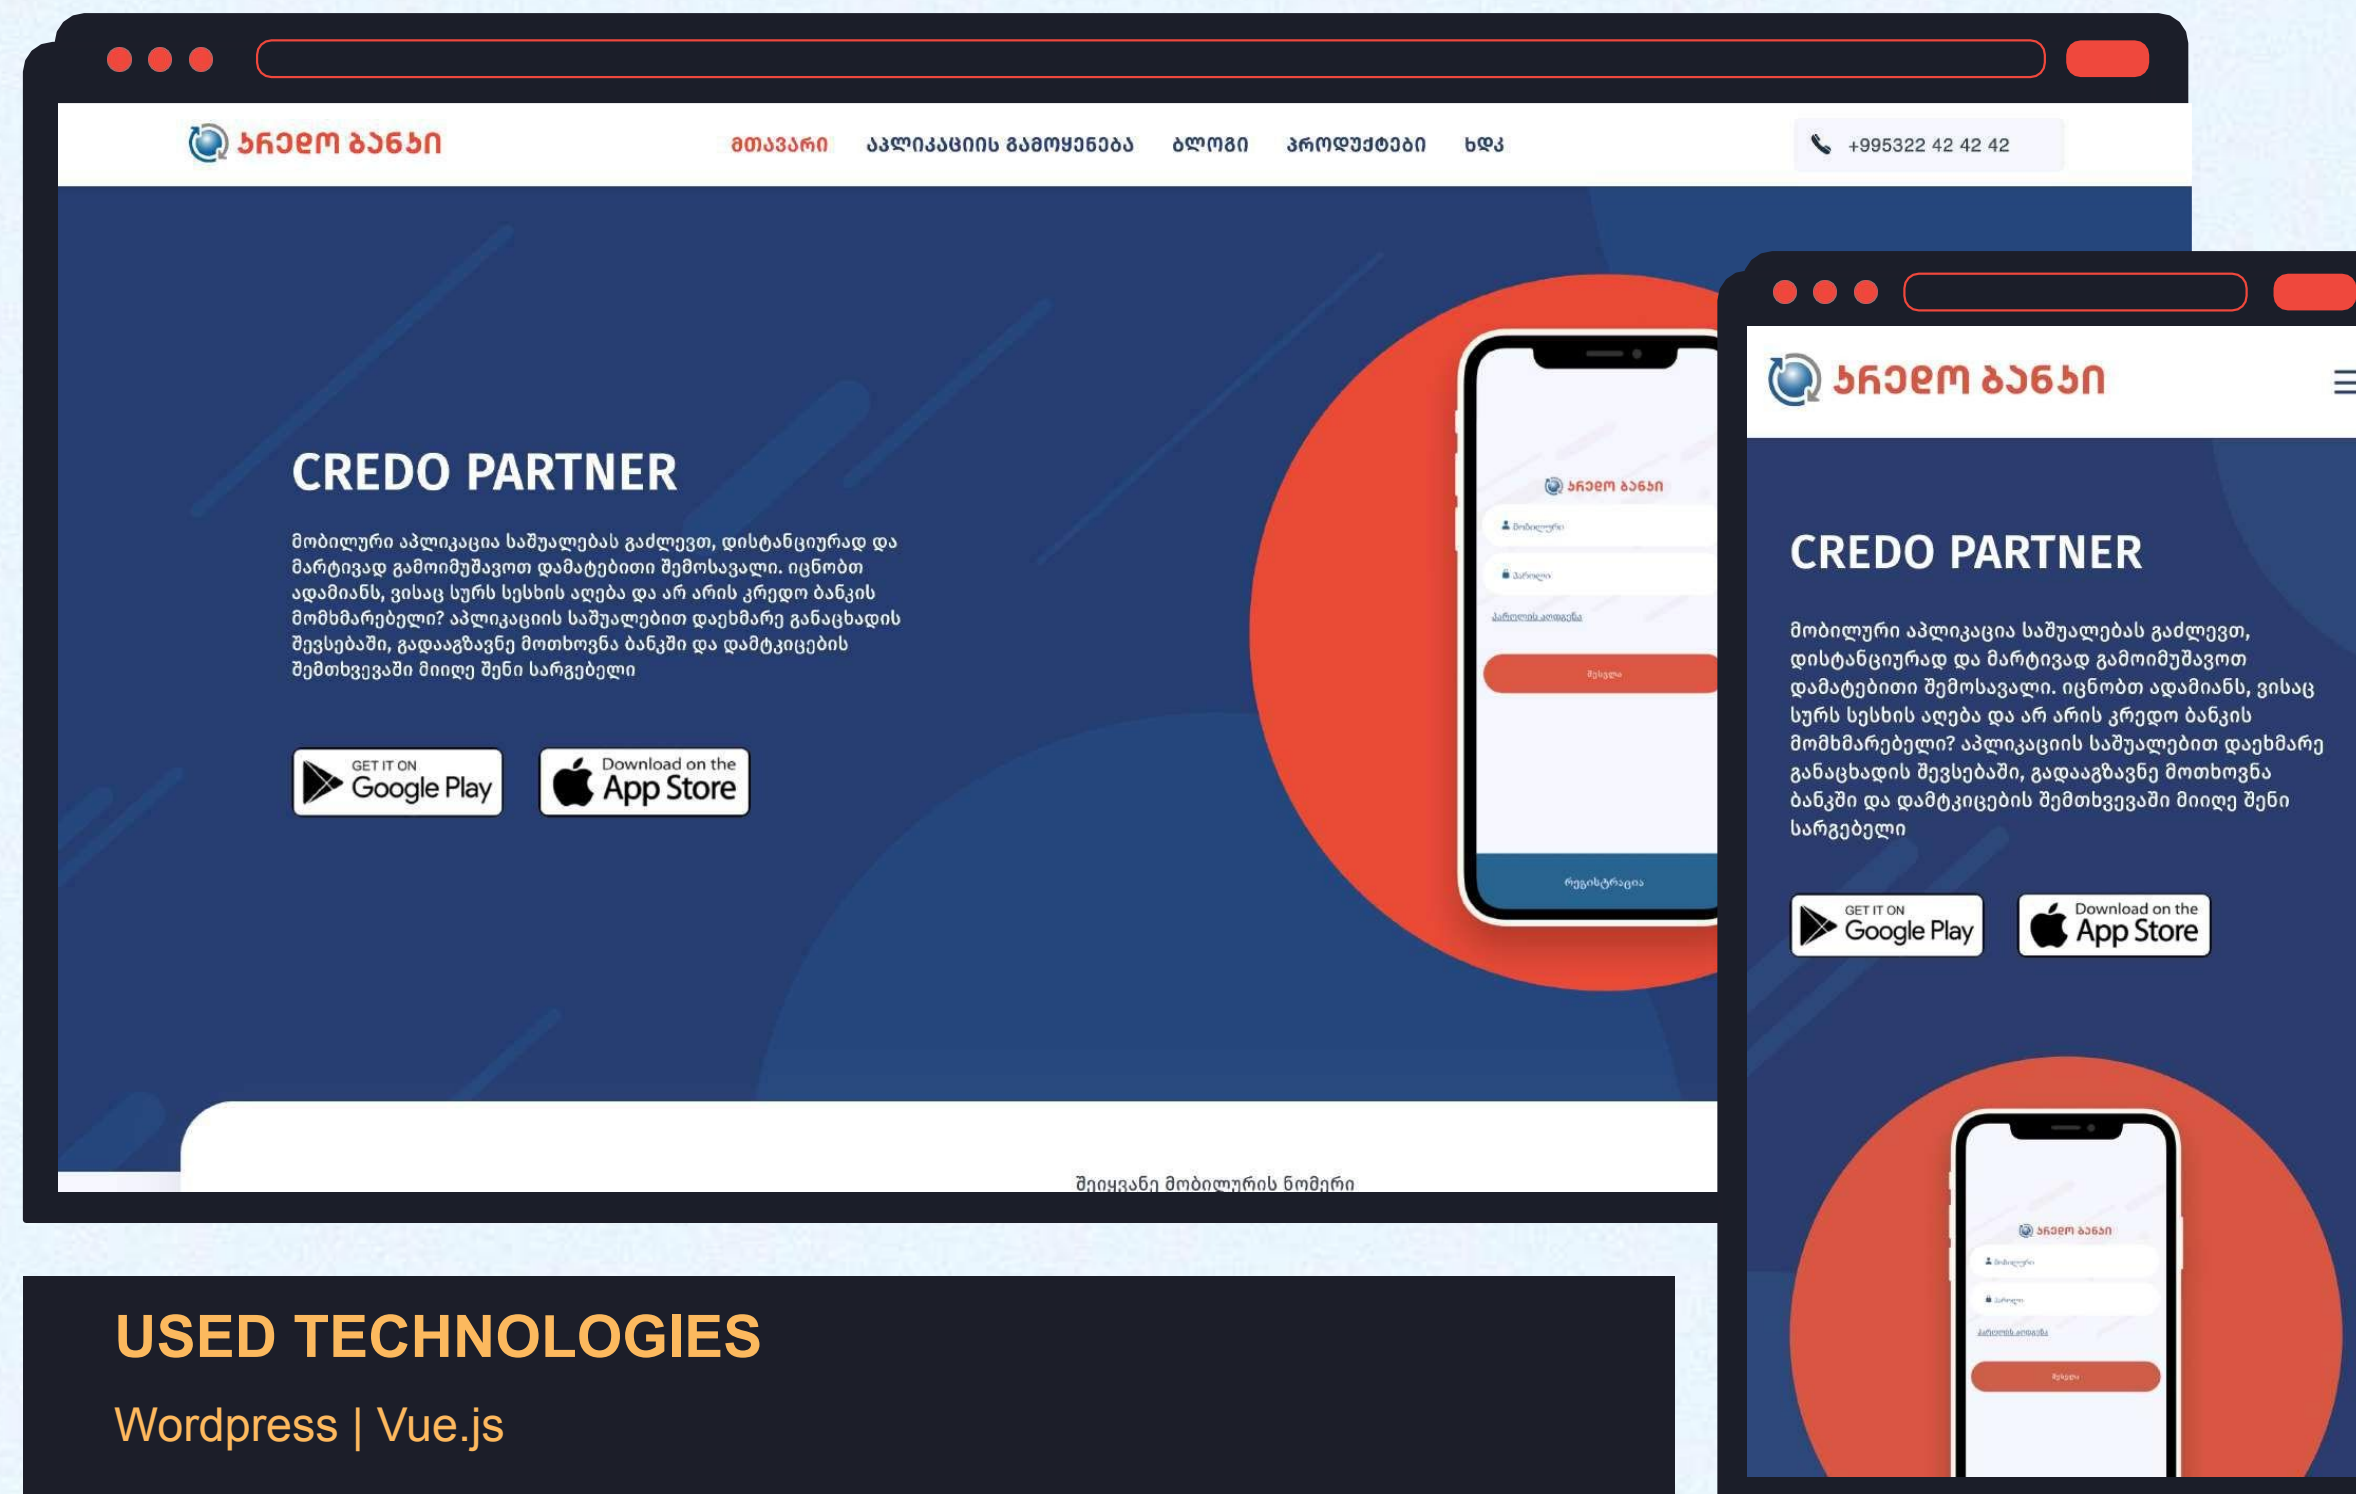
კრედო ბანკი

მთავარი აპლიკაციის გამოყენება ბლოგი პროდუქტები ხდკ

+995322 42 42 42

CREDO PARTNER

მობილური აპლიკაცია საშუალებას გაძლევთ, დისტანციურად და მარტივად გამოიმუშავოთ დამატებითი შემოსავალი. იცნობთ ადამიანს, ვისაც სურს სესხის აღება და არ არის კრედო ბანკის მომხმარებელი? აპლიკაციის საშუალებით დაეხმარე განაცხადის შევსებაში, გადააგზავნე მოთხოვნა ბანკში და დამტკიცების შემთხვევაში მიიღე შენი სარგებელი

GET IT ON Google Play

Download on the App Store

კრედო ბანკი

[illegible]

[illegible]

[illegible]

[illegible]

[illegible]

შეიყვანე მობილურის ნომერი

კრედო ბანკი

CREDO PARTNER

მობილური აპლიკაცია საშუალებას გაძლევთ, დისტანციურად და მარტივად გამოიმუშავოთ დამატებითი შემოსავალი. იცნობთ ადამიანს, ვისაც სურს სესხის აღება და არ არის კრედო ბანკის მომხმარებელი? აპლიკაციის საშუალებით დაეხმარე განაცხადის შევსებაში, გადააგზავნე მოთხოვნა ბანკში და დამტკიცების შემთხვევაში მიიღე შენი სარგებელი

GET IT ON Google Play

Download on the App Store

კრედო ბანკი

USED TECHNOLOGIES

Wordpress | Vue.js